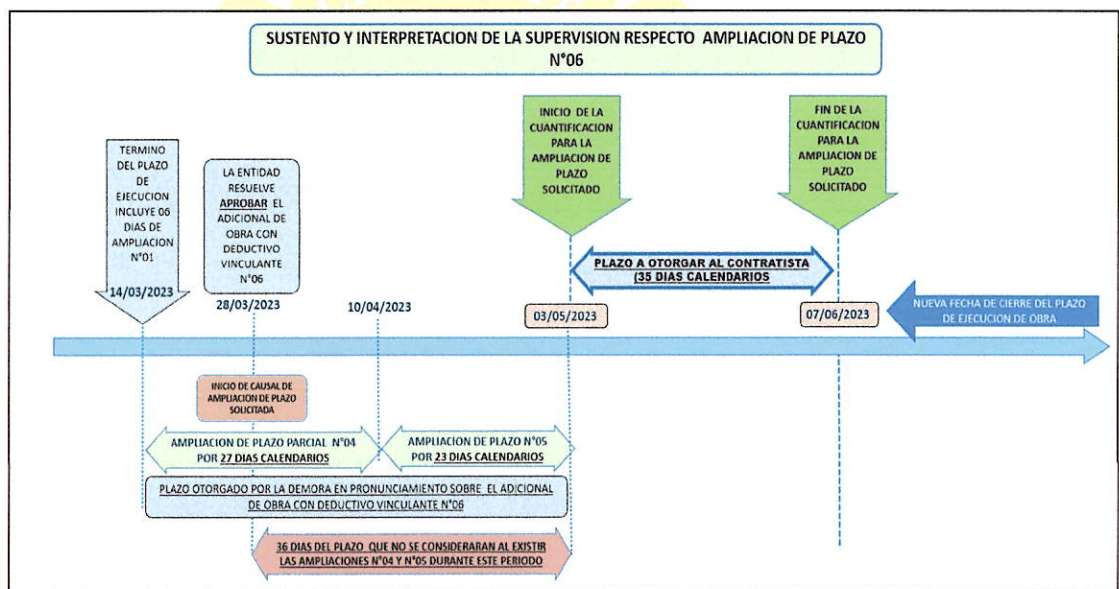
SUSTENTO Y INTERPRETACION DE LA SUPERVISION RESPECTO AMPLIACION DE PLAZO N°06

TERMINO DEL PLAZO DE EJECUCION INCLUYE 06 DIAS DE AMPLIACION N°01

14/03/2023

LA ENTIDAD RESUELVE APROBAR EL ADICIONAL DE OBRA CON DEDUCTIVO VINCULANTE N°06

28/03/2023

10/04/2023

INICIO DE LA CUANTIFICACION PARA LA AMPLIACION DE PLAZO SOLICITADO

03/05/2023

FIN DE LA CUANTIFICACION PARA LA AMPLIACION DE PLAZO SOLICITADO

07/06/2023

PLAZO A OTORGAR AL CONTRATISTA (35 DIAS CALENDARIOS

NUEVA FECHA DE CIERRE DEL PLAZO DE EJECUCION DE OBRA

INICIO DE CAUSAL DE AMPLIACION DE PLAZO SOLICITADA

AMPLIACION DE PLAZO PARCIAL N°04 POR 27 DIAS CALENDARIOS

AMPLIACION DE PLAZO N°05 POR 23 DIAS CALENDARIOS

PLAZO OTORGADO POR LA DEMORA EN PRONUNCIAMIENTO SOBRE EL ADICIONAL DE OBRA CON DEDUCTIVO VINCULANTE N°06

36 DIAS DEL PLAZO QUE NO SE CONSIDERARAN AL EXISTIR LAS AMPLIACIONES N°04 Y N°05 DURANTE ESTE PERIODO